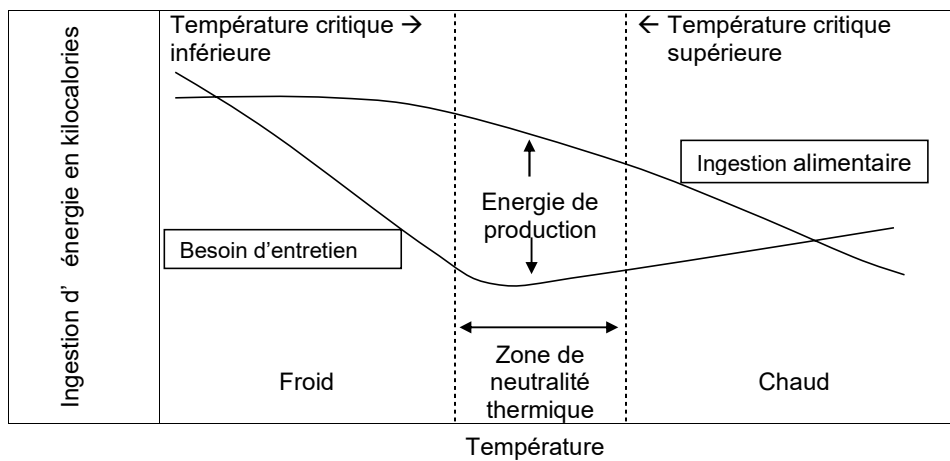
Ingestion d' énergie en kilocalories

Température critique → inférieure

← Température critique supérieure

Ingestion alimentaire

Energie de production

Besoin d'entretien

Froid

Zone de neutralité thermique

Chaud

Température